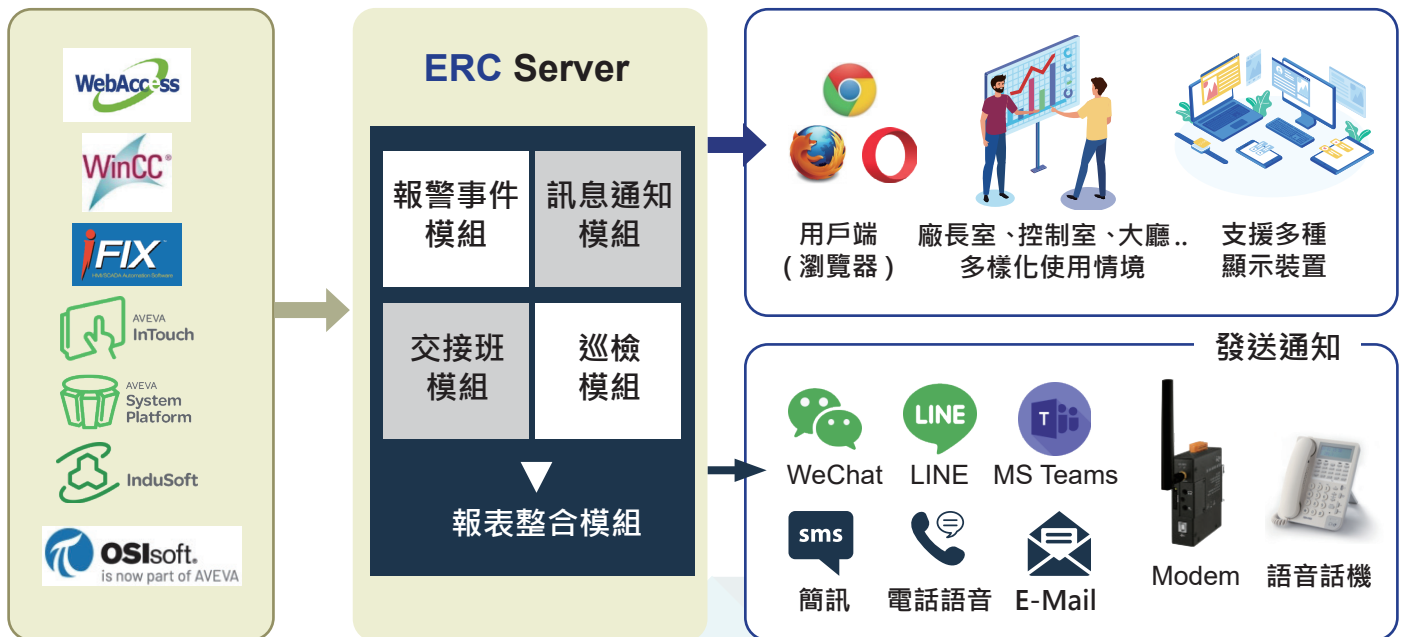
WebAccess

WinCC

iFIX
HMI/SCADA Automation Software

AVEVA
InTouch

AVEVA
System
Platform

InduSoft

OSIsoft.
is now part of AVEVA

ERC Server

報警事件模組

訊息通知模組

交接班模組

巡檢模組

報表整合模組

用戶端
(瀏覽器)

廠長室、控制室、大廳..
多樣化使用情境

支援多種
顯示裝置

發送通知

LINE

T

WeChat

LINE

MS Teams

sms

簡訊

電話語音

E-Mail

Modem

語音話機